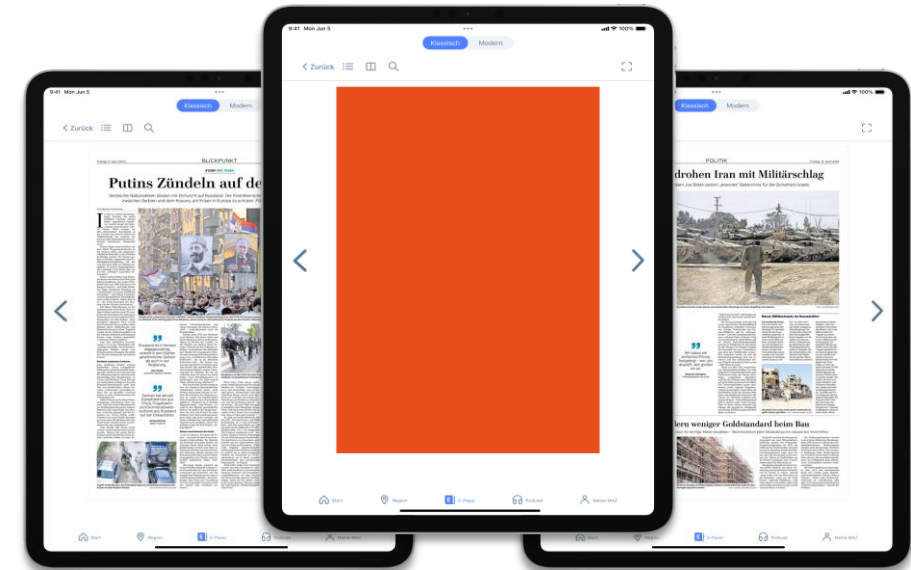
9:41 Mon Jun 5

Klassisch Modern

< Zurück

BLICKPUNKT

Putins Zündeln auf de

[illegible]

Start Region E-Paper Podcast Meine MAZ

9:41 Mon Jun 5

Klassisch Modern

< Zurück

Start Region E-Paper Podcast Meine MAZ

9:41 Mon Jun 5

Klassisch Modern

POLITIK

drohen Iran mit Militärschlag

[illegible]

dern weniger Goldstandard beim Bau

Start Region E-Paper Podcast Meine MAZ